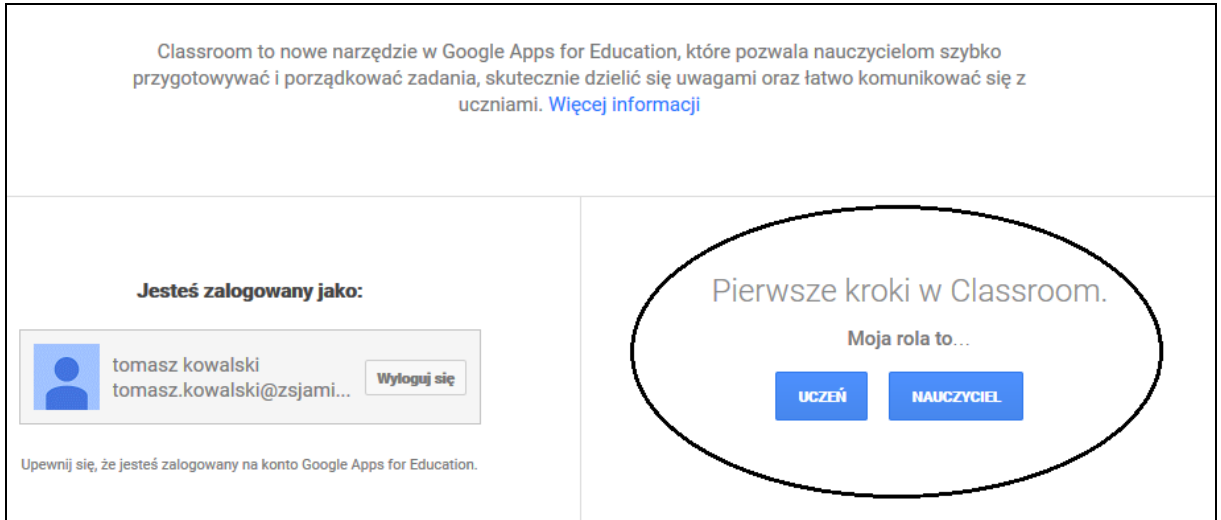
Classroom to nowe narzędzie w Google Apps for Education, które pozwala nauczycielom szybko przygotowywać i porządkować zadania, skutecznie dzielić się uwagami oraz łatwo komunikować się z uczniami. Więcej informacji

Jesteś zalogowany jako:

tomasz kowalski
tomasz.kowalski@zsjami...

Wyloguj się

Upewnij się, że jesteś zalogowany na konto Google Apps for Education.

Pierwsze kroki w Classroom.

Moja rola to...

UCZEŃ

NAUCZYCIEL